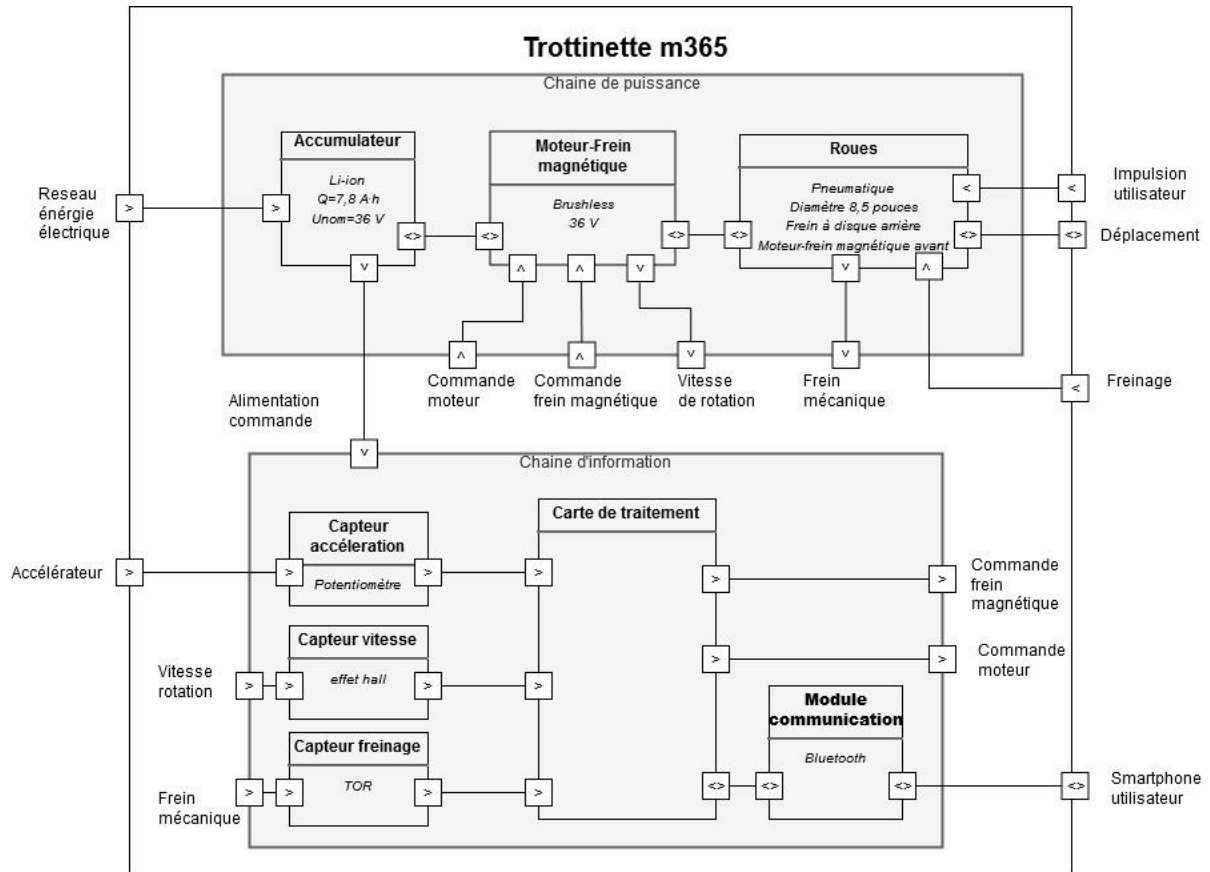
Trottinette m365

Chaine de puissance

Accumulateur

Li-ion
Q=7,8 A h
Unom=36 V

Moteur-Frein magnétique

Brushless
36 V

Roues

Pneumatique
Diamètre 8,5 pouces
Frein à disque arrière
Moteur-frein magnétique avant

Reseau énérgie électrique

Impulsion utilisateur

Déplacement

Commande moteur

Commande frein magnétique

Vitesse de rotation

Frein mécanique

Freinage

Alimentation commande

Chaine d'information

Capteur accéleration

Potentiomètre

Carte de traitement

Accélérateur

Commande frein magnétique

Capteur vitesse

effet hall

Vitesse rotation

Commande moteur

Module communication

Bluetooth

Capteur freinage

TOR

Frein mécanique

Smartphone utilisateur